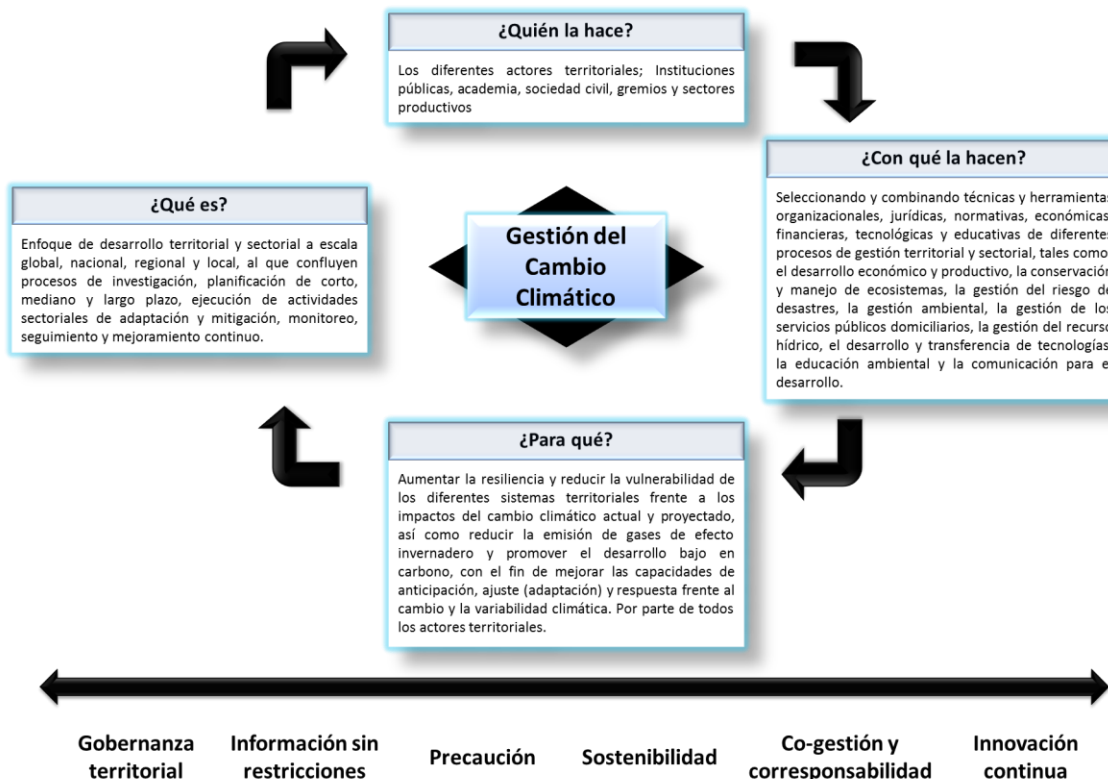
¿Quién la hace?

Los diferentes actores territoriales; Instituciones públicas, academia, sociedad civil, gremios y sectores productivos

¿Qué es?

Enfoque de desarrollo territorial y sectorial a escala global, nacional, regional y local, al que confluyen procesos de investigación, planificación de corto, mediano y largo plazo, ejecución de actividades sectoriales de adaptación y mitigación, monitoreo, seguimiento y mejoramiento continuo.

Gestión del Cambio Climático

¿Con qué la hacen?

Seleccionando y combinando técnicas y herramienta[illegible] organizacionales, jurídicas, normativas, económica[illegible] financieras, tecnológicas y educativas de diferente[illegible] procesos de gestión territorial y sectorial, tales como el desarrollo económico y productivo, la conservació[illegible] y manejo de ecosistemas, la gestión del riesgo d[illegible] desastres, la gestión ambiental, la gestión de lo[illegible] servicios públicos domiciliarios, la gestión del recurs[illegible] hídrico, el desarrollo y transferencia de tecnologías la educación ambiental y la comunicación para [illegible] desarrollo.

¿Para qué?

Aumentar la resiliencia y reducir la vulnerabilidad de los diferentes sistemas territoriales frente a los impactos del cambio climático actual y proyectado, así como reducir la emisión de gases de efecto invernadero y promover el desarrollo bajo en carbono, con el fin de mejorar las capacidades de anticipación, ajuste (adaptación) y respuesta frente al cambio y la variabilidad climática. Por parte de todos los actores territoriales.

Gobernanza territorial

Información sin restricciones

Precaución

Sostenibilidad

Co-gestión y corresponsabilidad

Innovación continua